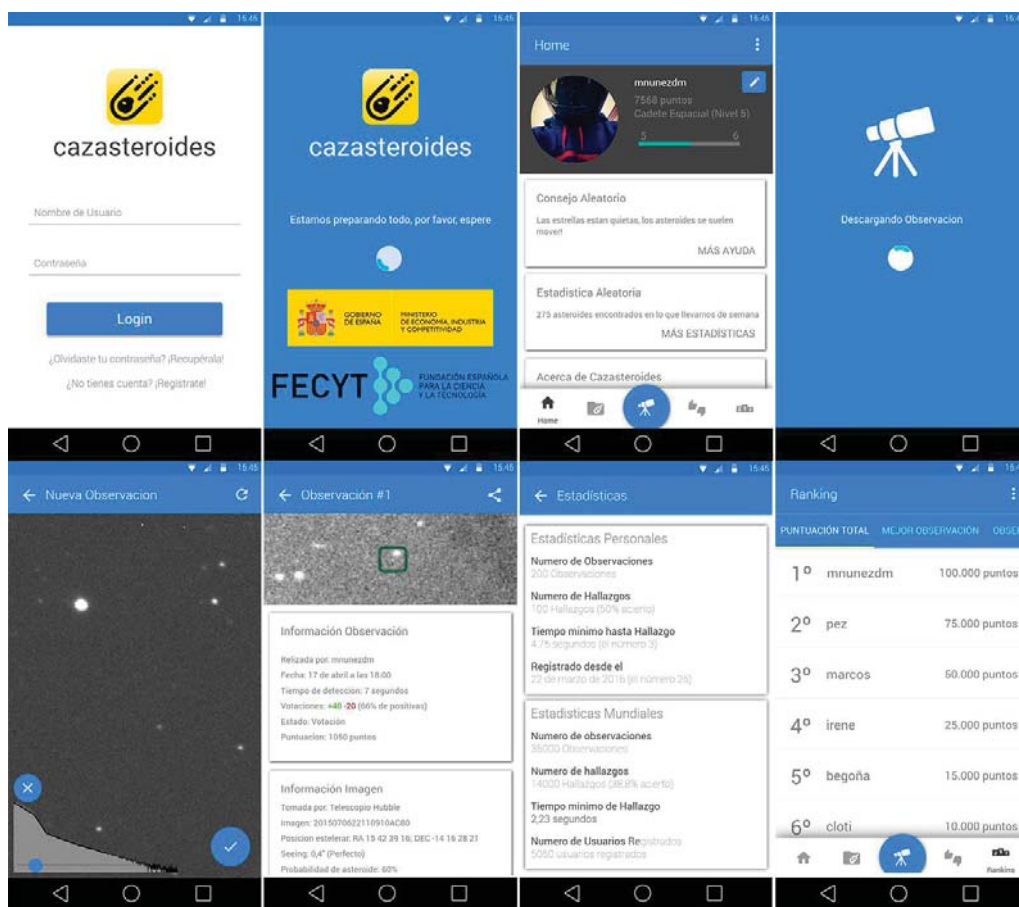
15:45

cazasteroides

Nombre de Usuario

Contraseña

Login

¿Olvidaste tu contraseña? ¡Recupérala!

¿No tienes cuenta? ¡Regístrate!

15:45

cazasteroides

Estamos preparando todo, por favor, espere

GOBIERNO DE ESPAÑA MINISTERIO DE ECONOMÍA, INDUSTRIA Y COMPETITIVIDAD

FECYT FUNDACIÓN ESPAÑOLA PARA LA CIENCIA Y LA TECNOLOGÍA

15:45

Home

mnunezdm
7568 puntos
Cadete Espacial (Nivel 5)
5 6

Consejo Aleatorio
Las estrellas estan quietas, los asteroides se suelen mover!
MÁS AYUDA

Estadística Aleatoria
275 asteroides encontrados en lo que llevamos de semana
MÁS ESTADÍSTICAS

Acerca de Cazasteroides

Home

Descargando Observacion

15:45

Nueva Observacion

15:45

Observación #1

Información Observación
Relizada por: mnunezdm
Fecha: 17 de abril a las 18:00
Tiempo de deteccion: 7 segundos
Votaciones: +40 -20 (66% de positivas)
Estado: Votación
Puntuacion: 1050 puntos

Información Imagen
Tomada por: Telescopio Hubble
Imagen: 20150706221109 10AC80
Posicion estelerar: RA 15 42 39 18; DEC -14 16 28 21
Seeing: 0,4" (Perfecto)
Probabilidad de asteroide: 60%

15:45

Estadísticas

Estadísticas Personales
Numero de Observaciones
200 Observaciones
Numero de Hallazgos
100 Hallazgos (50% acierto)
Tiempo minimo hasta Hallazgo
4.75 segundos (el número 3)
Registrado desde el
22 de marzo de 2016 (el número 26)

Estadisticas Mundiales
Numero de observaciones
35000 Observaciones
Numero de hallazgos
14000 Hallazgos (38,8% acierto)
Tiempo minimo de Hallazgo
2,23 segundos
Numero de Usuarios Registrados
5050 usuarios registrados

Ranking

PUNTUACIÓN TOTAL MEJOR OBSERVACIÓN OBSE

1º mnunezdm 100.000 puntos
2º pez 75.000 puntos
3º marcos 50.000 puntos
4º irene 25.000 puntos
5º begoña 15.000 puntos
6º cloti 10.000 puntos

Ranking